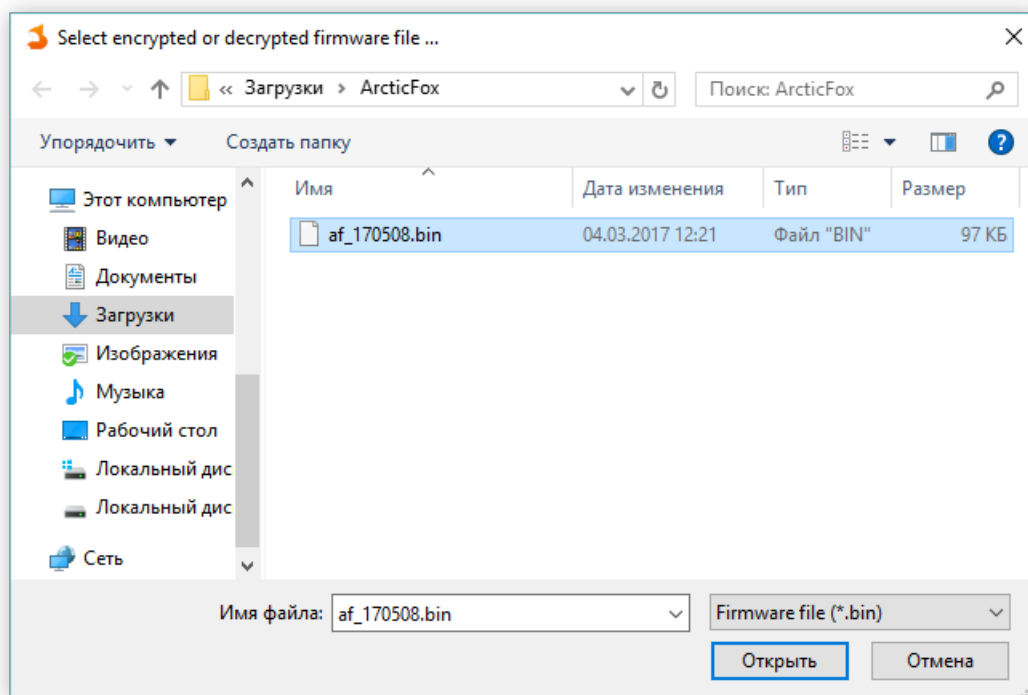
Select encrypted or decrypted firmware file ...

« Загрузки › ArcticFox

Поиск: ArcticFox

Упорядочить ▾

Создать папку

Этот компьютер

Видео

Документы

Загрузки

Изображения

Музыка

Рабочий стол

Локальный дис

Локальный дис

Сеть

| Имя | Дата изменения | Тип | Размер |
|---|---|---|---|
| af_170508.bin | 04.03.2017 12:21 | Файл "BIN" | 97 КБ |

Имя файла: af_170508.bin

Firmware file (*.bin)

Открыть

Отмена